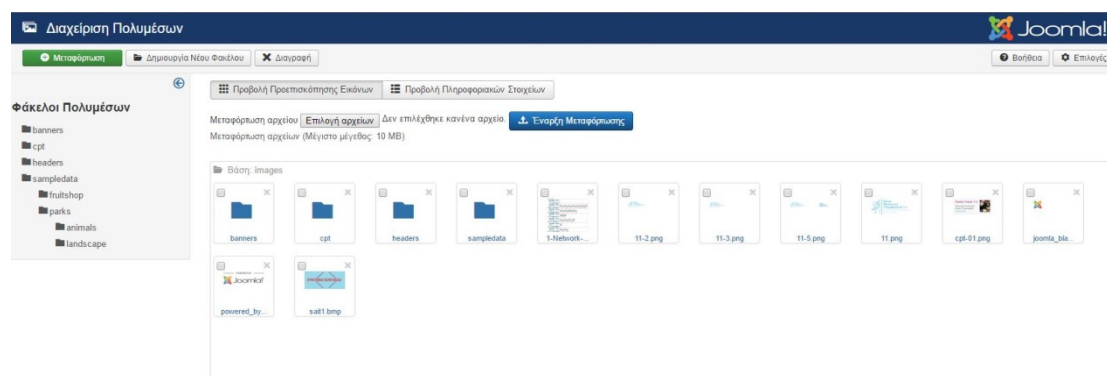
Διαχείριση Πολυμέσων

Joomla!

Μεταφόρτωση
Δημιουργία Νέου Φακέλου
Διαγραφή

Βοήθεια
Επιλογές

Φάκελοι Πολυμέσων

banners
cpt
headers
sampledata
fruitshop
parks
animals
landscape

Προβολή Προεπισκόπησης Εικόνων
Προβολή Πληροφοριακών Στοιχείων

Μεταφόρτωση αρχείου Επιλογή αρχείων Δεν επιλέχθηκε κανένα αρχείο. Έναρξη Μεταφόρτωσης
Μεταφόρτωση αρχείων (Μέγιστο μέγεθος: 10 MB)

Βάση: images

banners
cpt
headers
sampledata
1-Network-...
11-2.png
11-3.png
11-5.png
11.png
cpt-01.png
joomla_bla...
powered_by...
sait1.bmp